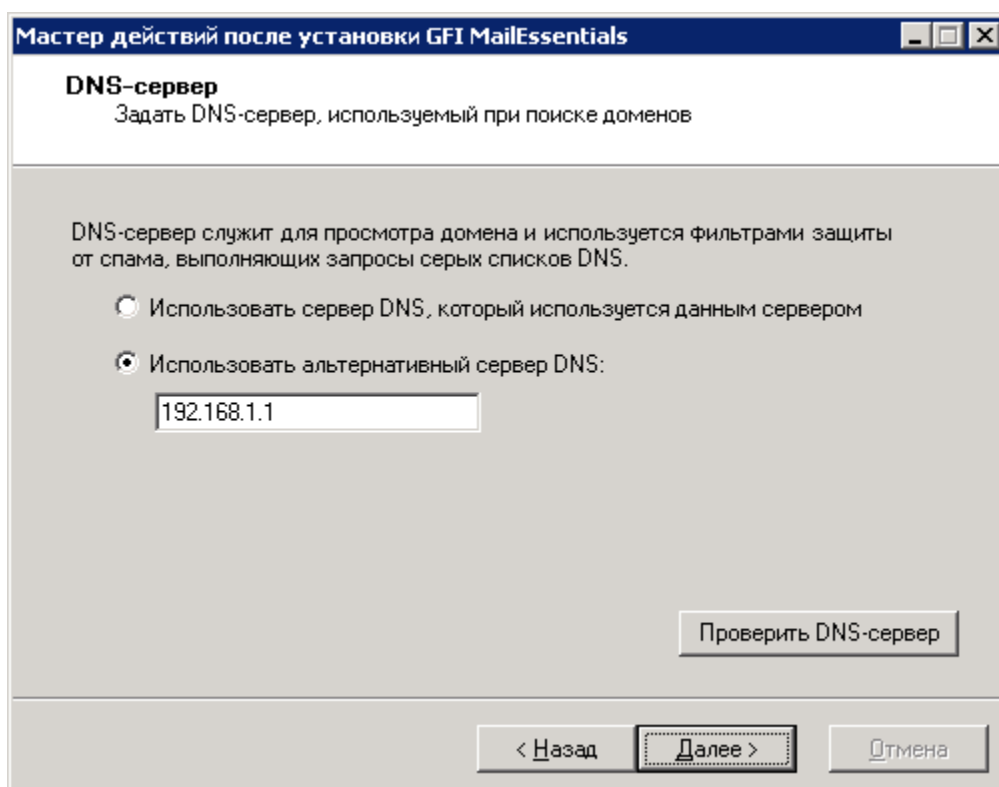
Мастер действий после установки GFI MailEssentials

DNS-сервер
Задать DNS-сервер, используемый при поиске доменов

DNS-сервер служит для просмотра домена и используется фильтрами защиты от спама, выполняющих запросы серых списков DNS.

Использовать сервер DNS, который используется данным сервером

Использовать альтернативный сервер DNS:

192.168.1.1

Проверить DNS-сервер

< Назад

Далее >

Отмена